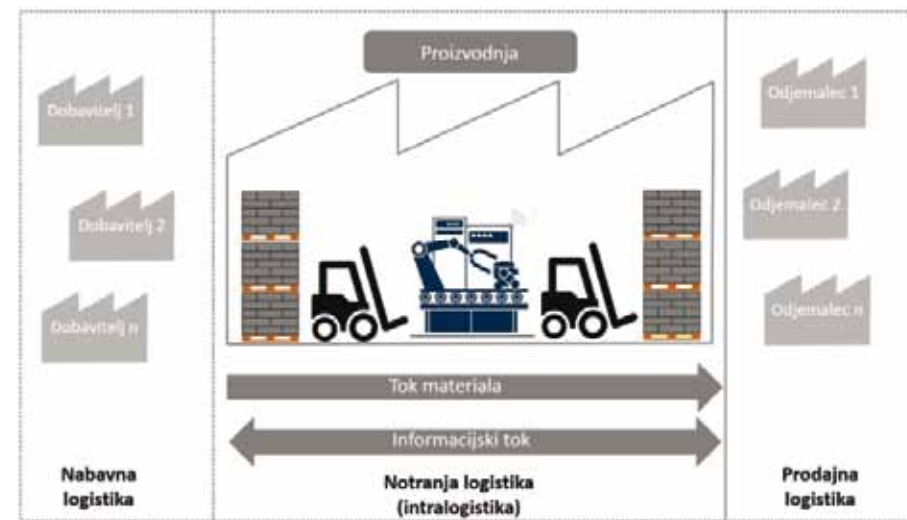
Dobavitelj 1

Dobavitelj 2

Dobavitelj n

Nabavna logistika

Proizvodnja

Tok materiala

Informacijski tok

Notranja logistika (intralogistika)

Odjemalec 1

Odjemalec 2

Odjemalec n

Prodajna logistika